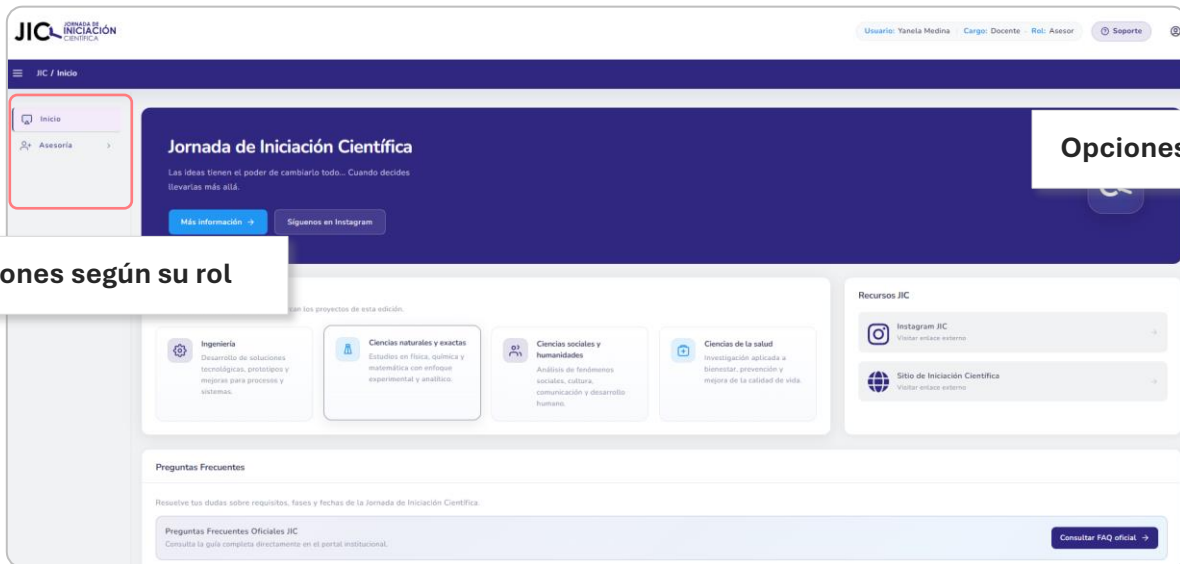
JIC JORNADA DE INICIACIÓN CIENTÍFICA

Usuario: Yanela Medina | Cargo: Docente | Rol: Asesor

Soporte

JIC / Inicio

Inicio

Asesoría

Jornada de Iniciación Científica

Las ideas tienen el poder de cambiarlo todo... Cuando decides llevarlas más allá.

Más información →

Síguenos en Instagram

Opciones

ones según su rol

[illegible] an los proyectos de esta edición.

Ingeniería
Desarrollo de soluciones tecnológicas, prototipos y mejoras para procesos y sistemas.

Ciencias naturales y exactas
Estudios en física, química y matemática con enfoque experimental y analítico.

Ciencias sociales y humanidades
Análisis de fenómenos sociales, cultura, comunicación y desarrollo humano.

Ciencias de la salud
Investigación aplicada a bienestar, prevención y mejora de la calidad de vida.

Recursos JIC

Instagram JIC
Visitar enlace externo

Sitio de Iniciación Científica
Visitar enlace externo

Preguntas Frecuentes

Resuelve tus dudas sobre requisitos, fases y fechas de la Jornada de Iniciación Científica.

Preguntas Frecuentes Oficiales JIC
Consulta la guía completa directamente en el portal institucional.

Consultar FAQ oficial →